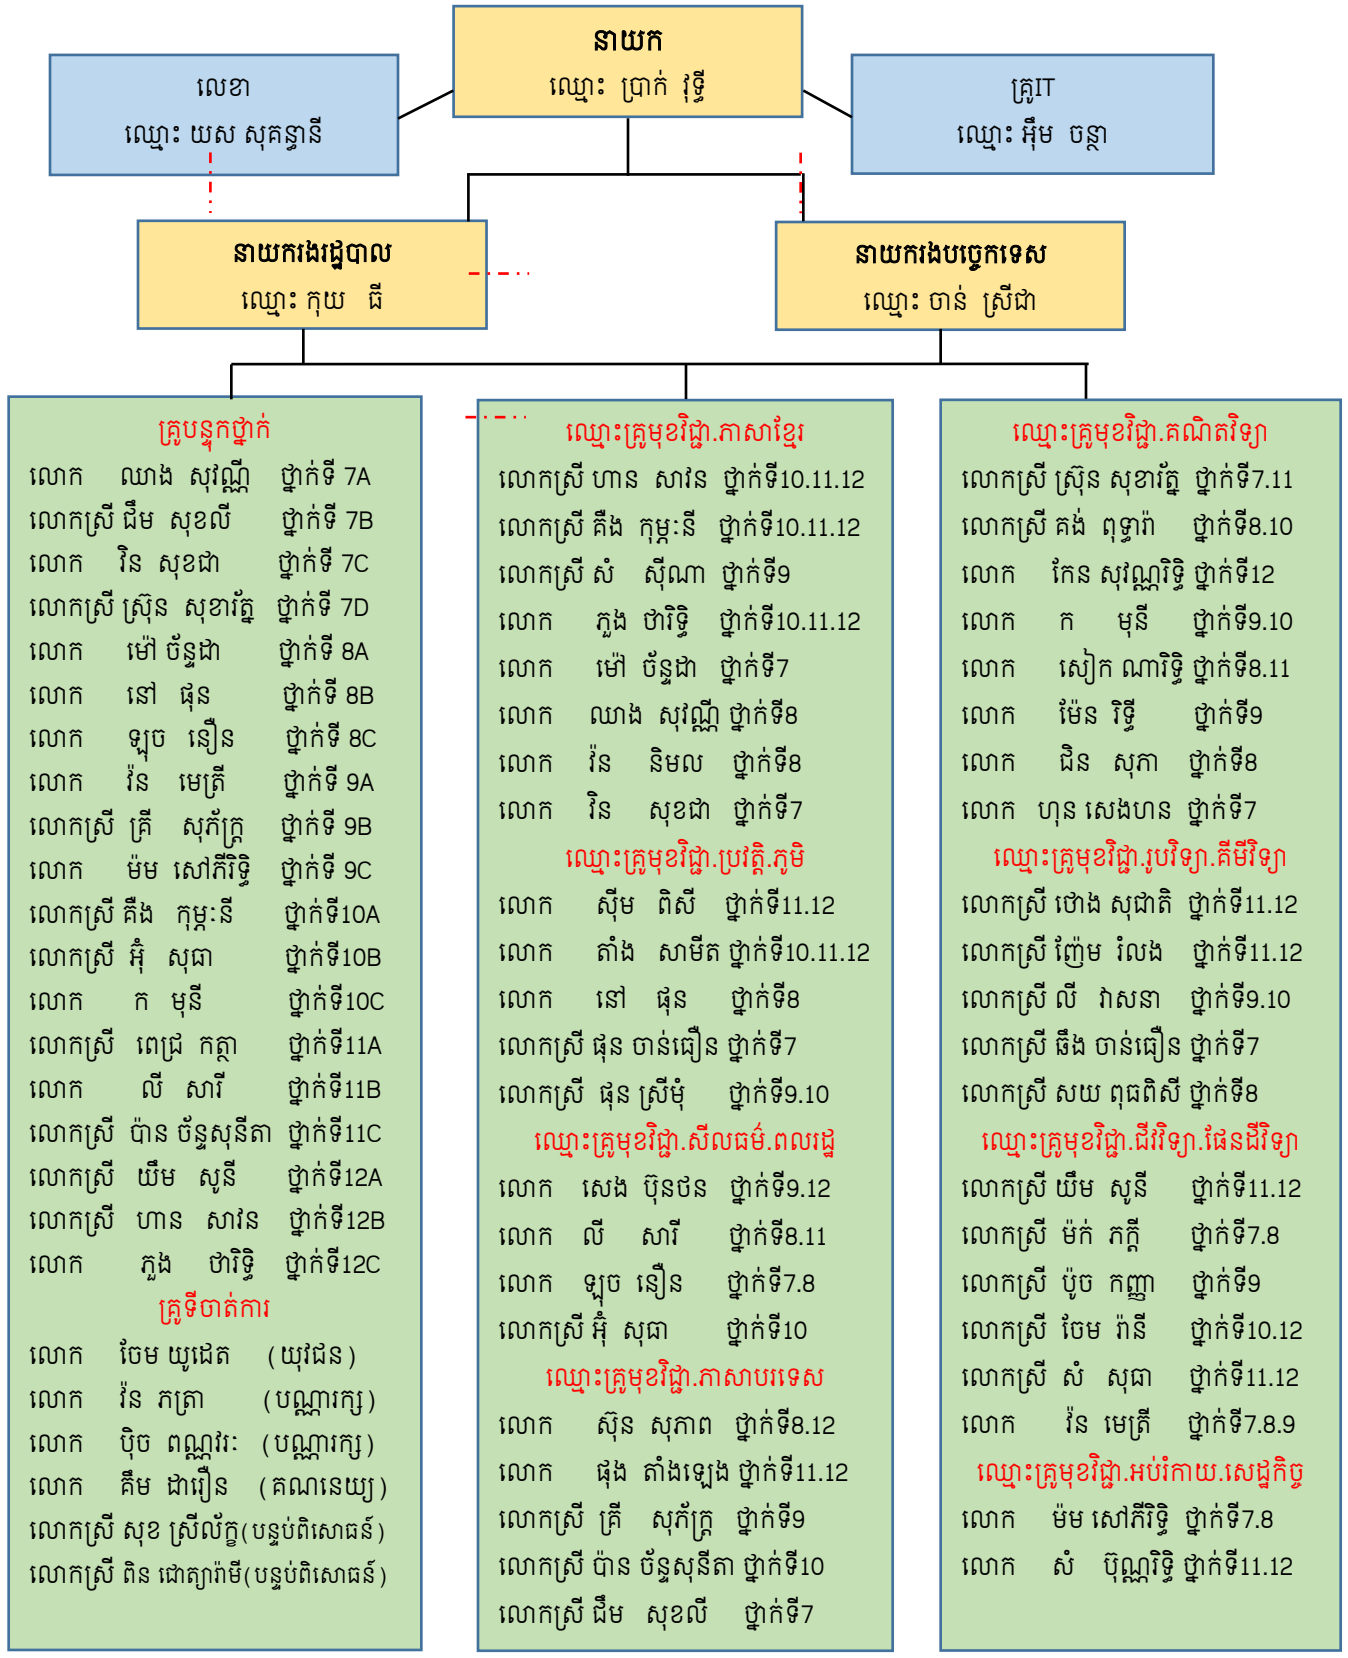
នាយក
ឈ្មោះ ប្រាក់ វុទ្ធី

លេខា
ឈ្មោះ យស សុគន្ធានី

គ្រូIT
ឈ្មោះ អ៊ឹម ចន្ថា

នាយករងរដ្ឋបាល
ឈ្មោះ កុយ ធី

នាយករងបច្ចេកទេស
ឈ្មោះ ចាន់ ស្រីដា

គ្រូបន្ទុកថ្នាក់
លោក ឈាង សុវណ្ណី ថ្នាក់ទី 7A
លោកស្រី ជឹម សុខលី ថ្នាក់ទី 7B
លោក រិន សុខដា ថ្នាក់ទី 7C
លោកស្រី ស្រ៊ុន សុខាវត្ថៃ ថ្នាក់ទី 7D
លោក ម៉ៅ ច័ន្ទដា ថ្នាក់ទី 8A
លោក នៅ ផុន ថ្នាក់ទី 8B
លោក ឡុច នឿន ថ្នាក់ទី 8C
លោក វ៉ន មេត្រី ថ្នាក់ទី 9A
លោកស្រី គ្រី សុភ័ក្រ្ត ថ្នាក់ទី 9B
លោក ម៉ម សៅគីរិទ្ធិ ថ្នាក់ទី 9C
លោកស្រី គីង កុម្ភៈនី ថ្នាក់ទី10A
លោកស្រី អ៊ុំ សុជា ថ្នាក់ទី10B
លោក ក មុនី ថ្នាក់ទី10C
លោកស្រី ពេជ្រ កត្ថា ថ្នាក់ទី11A
លោក លី សារី ថ្នាក់ទី11B
លោកស្រី ប៉ាន ច័ន្ទសុនីតា ថ្នាក់ទី11C
លោកស្រី យឹម សូនី ថ្នាក់ទី12A
លោកស្រី ហាន សាវន ថ្នាក់ទី12B
លោក ភួង ថារិទ្ធិ ថ្នាក់ទី12C
គ្រូទីចាត់ការ
លោក ថៃម យូដេត (យុវជន)
លោក វ៉ន ភត្រា (បណ្ណារក្ស)
លោក ប៊ិច ពណ្ណវៈ (បណ្ណារក្ស)
លោក គីម ដារឿន (គណនេយ្យ)
លោកស្រី សុខ ស្រីល័ក្ខ(បន្ទប់ពិសោធន៍)
លោកស្រី ពិន ដោត្យាមី(បន្ទប់ពិសោធន៍)

ឈ្មោះគ្រូមុខវិជ្ជា.ភាសាខ្មែរ
លោកស្រី ហាន សាវន ថ្នាក់ទី10.11.12
លោកស្រី គីង កុម្ភៈនី ថ្នាក់ទី10.11.12
លោកស្រី សំ ស៊ីណា ថ្នាក់ទី9
លោក ភួង ថារិទ្ធិ ថ្នាក់ទី10.11.12
លោក ម៉ៅ ច័ន្ទដា ថ្នាក់ទី7
លោក ឈាង សុវណ្ណី ថ្នាក់ទី8
លោក វ៉ន និមល ថ្នាក់ទី8
លោក រិន សុខដា ថ្នាក់ទី7
ឈ្មោះគ្រូមុខវិជ្ជា.ប្រវត្តិ.ភូមិ
លោក ស៊ឹម ពិសី ថ្នាក់ទី11.12
លោក តាំង សាមីត ថ្នាក់ទី10.11.12
លោក នៅ ផុន ថ្នាក់ទី8
លោកស្រី ផុន ចាន់ធឿន ថ្នាក់ទី7
លោកស្រី ផុន ស្រីមុំ ថ្នាក់ទី9.10
ឈ្មោះគ្រូមុខវិជ្ជា.សីលធម៌.ពលរដ្ឋ
លោក សេង ប៊ុនថន ថ្នាក់ទី9.12
លោក លី សារី ថ្នាក់ទី8.11
លោក ឡុច នឿន ថ្នាក់ទី7.8
លោកស្រី អ៊ុំ សុជា ថ្នាក់ទី10
ឈ្មោះគ្រូមុខវិជ្ជា.ភាសាបរទេស
លោក ស៊ុន សុភាព ថ្នាក់ទី8.12
លោក ផុង តាំងឡេង ថ្នាក់ទី11.12
លោកស្រី គ្រី សុភ័ក្រ្ត ថ្នាក់ទី9
លោកស្រី ប៉ាន ច័ន្ទសុនីតា ថ្នាក់ទី10
លោកស្រី ជឹម សុខលី ថ្នាក់ទី7

ឈ្មោះគ្រូមុខវិជ្ជា.គណិតវិទ្យា
លោកស្រី ស្រ៊ុន សុខាវត្ថៃ ថ្នាក់ទី7.11
លោកស្រី គង់ ពុទ្ធារ៉ា ថ្នាក់ទី8.10
លោក កែន សុវណ្ណរិទ្ធិ ថ្នាក់ទី12
លោក ក មុនី ថ្នាក់ទី9.10
លោក សៀក ណារិទ្ធិ ថ្នាក់ទី8.11
លោក ម៉ែន រិទ្ធី ថ្នាក់ទី9
លោក ជិន សុភា ថ្នាក់ទី8
លោក ហុន សេងហន ថ្នាក់ទី7
ឈ្មោះគ្រូមុខវិជ្ជា.រូបវិទ្យា.គីមីវិទ្យា
លោកស្រី ថោង សុជាតិ ថ្នាក់ទី11.12
លោកស្រី ញ៉ែម រំលង ថ្នាក់ទី11.12
លោកស្រី លី វាសនា ថ្នាក់ទី9.10
លោកស្រី ធឹង ចាន់ធឿន ថ្នាក់ទី7
លោកស្រី សយ ពុធពិសី ថ្នាក់ទី8
ឈ្មោះគ្រូមុខវិជ្ជា.ជីវវិទ្យា.ផែនដីវិទ្យា
លោកស្រី យឹម សូនី ថ្នាក់ទី11.12
លោកស្រី ម៉ក់ កក្តី ថ្នាក់ទី7.8
លោកស្រី ប៉ូច កញ្ញា ថ្នាក់ទី9
លោកស្រី ចែម រ៉ានី ថ្នាក់ទី10.12
លោកស្រី សំ សុជា ថ្នាក់ទី11.12
លោក វ៉ន មេត្រី ថ្នាក់ទី7.8.9
ឈ្មោះគ្រូមុខវិជ្ជា.អប់រំកាយ.សេដ្ឋកិច្ច
លោក ម៉ម សៅគីរិទ្ធិ ថ្នាក់ទី7.8
លោក សំ ប៊ុណ្ណរិទ្ធិ ថ្នាក់ទី11.12